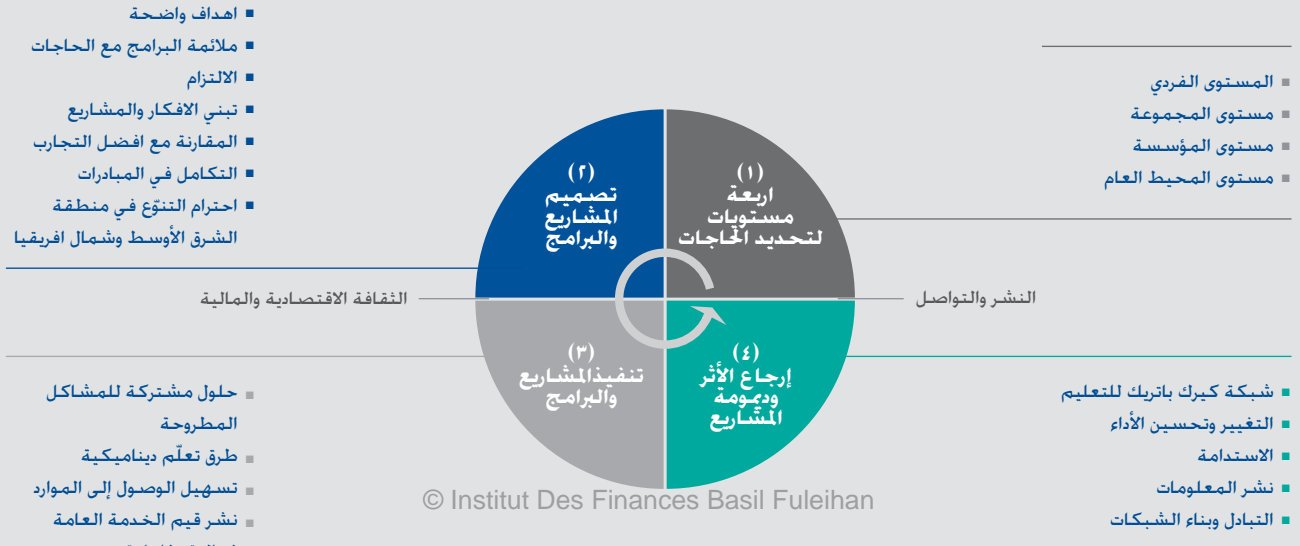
(١)
اربعة
مستويات
لتحديد الحاجات

■ المستوى الفردي
■ مستوى المجموعة
■ مستوى المؤسسة
■ مستوى المحيط العام

(٢)
تصميم
المشاريع
والبرامج

■ اهداف واضحة
■ ملائمة البرامج مع الحاجات
■ الالتزام
■ تبني الافكار والمشاريع
■ المقارنة مع افضل التجارب
■ التكامل في المبادرات
■ احترام التنوّع في منطقة الشرق الأوسط وشمال افريقيا

النشر والتواصل

الثقافة الاقتصادية والمالية

(٣)
تنفيذ المشاريع
والبرامج

■ حلول مشتركة للمشاكل المطروحة
■ طرق تعلّم ديناميكية
■ تسهيل الوصول إلى الموارد
■ نشر قيم الخدمة العامة

(٤)
إرجاع الأثر
وديمومة
المشاريع

■ شبكة كيرك باتريك للتعليم
■ التغيير وتحسين الأداء
■ الاستدامة
■ نشر المعلومات
■ التبادل وبناء الشبكات

© Institut Des Finances Basil Fuleihan